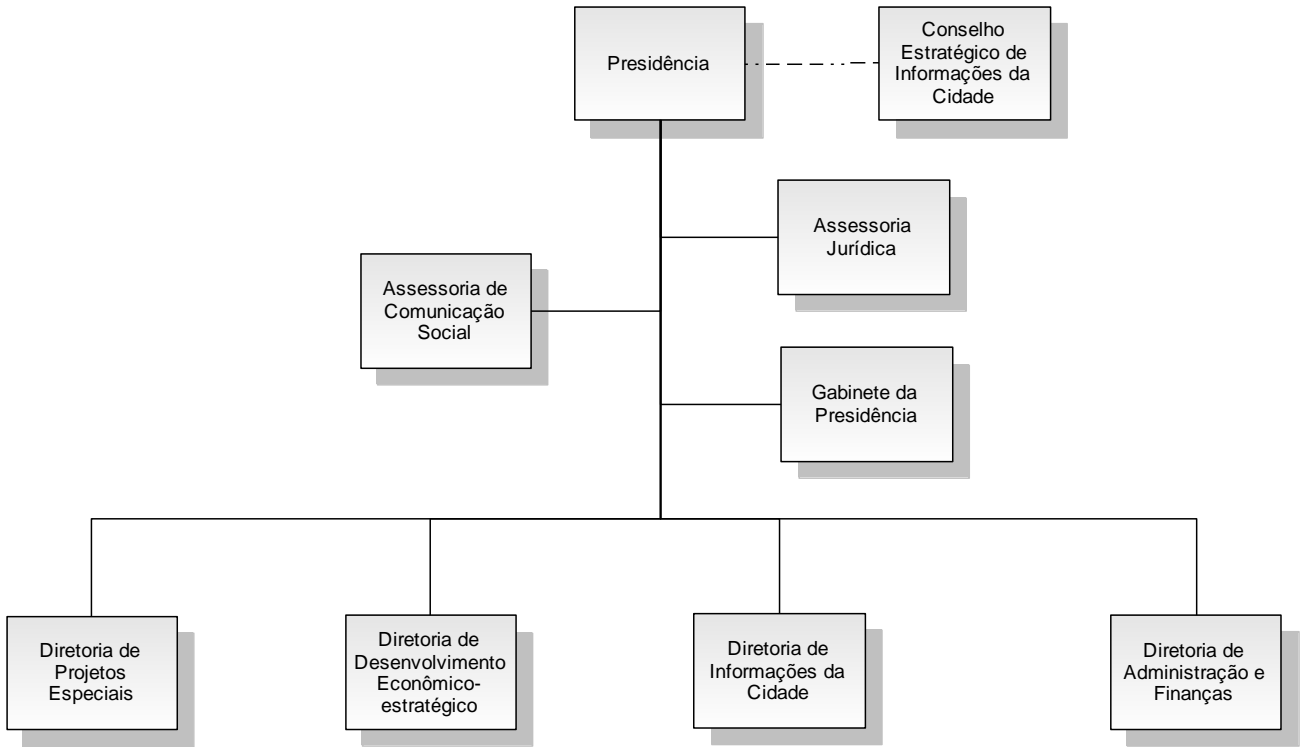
Presidência

Conselho Estratégico de Informações da Cidade

Assessoria Jurídica

Assessoria de Comunicação Social

Gabinete da Presidência

Diretoria de Projetos Especiais

Diretoria de Desenvolvimento Econômico-estratégico

Diretoria de Informações da Cidade

Diretoria de Administração e Finanças